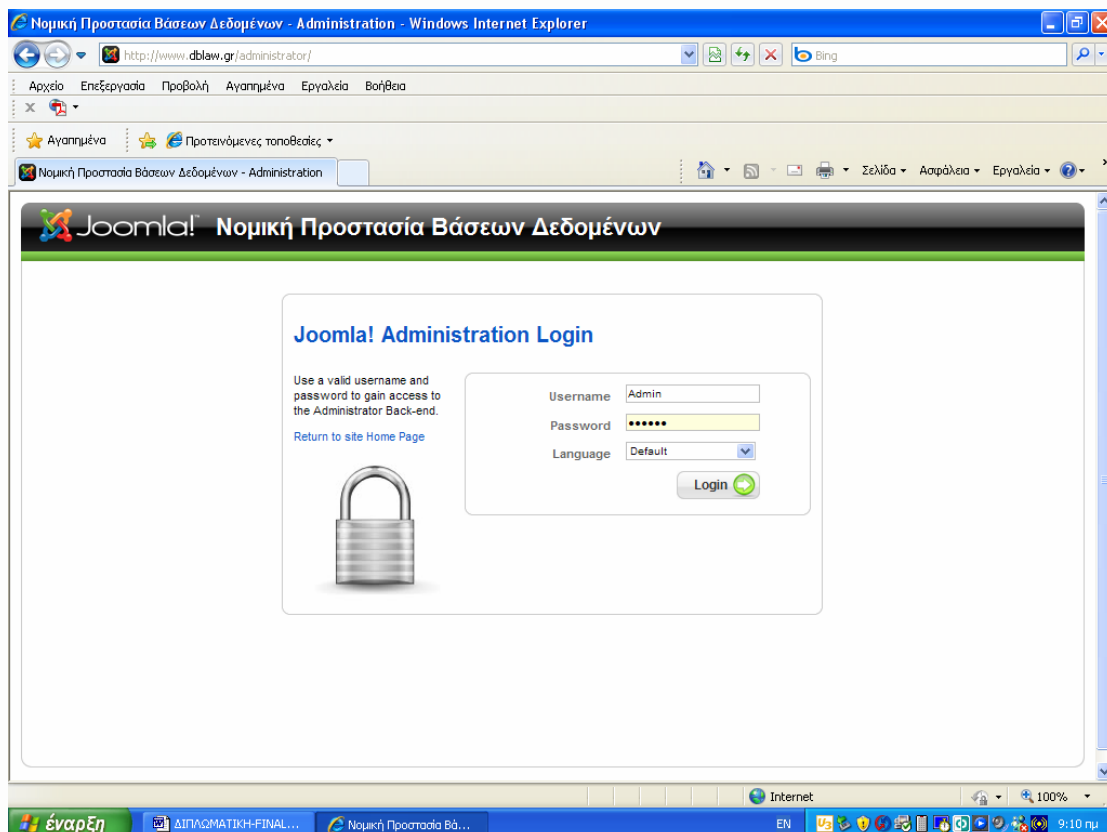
Νομική Προστασία Βάσεων Δεδομένων - Administration - Windows Internet Explorer

http://www.dblaw.gr/administrator/

Bing

Αρχείο Επεξεργασία Προβολή Αγαπημένα Εργαλεία Βοήθεια

Αγαπημένα

Προτεινόμενες τοποθεσίες

Νομική Προστασία Βάσεων Δεδομένων - Administration

Σελίδα Ασφάλεια Εργαλεία

Joomla! Νομική Προστασία Βάσεων Δεδομένων

Joomla! Administration Login

Use a valid username and password to gain access to the Administrator Back-end.

Return to site Home Page

Username Admin

Password ••••••

Language Default

Login

Internet

100%

έναρξη

ΔΙΠΛΩΜΑΤΙΚΗ-FINAL...

Νομική Προστασία Βά...

EN

9:10 μμ